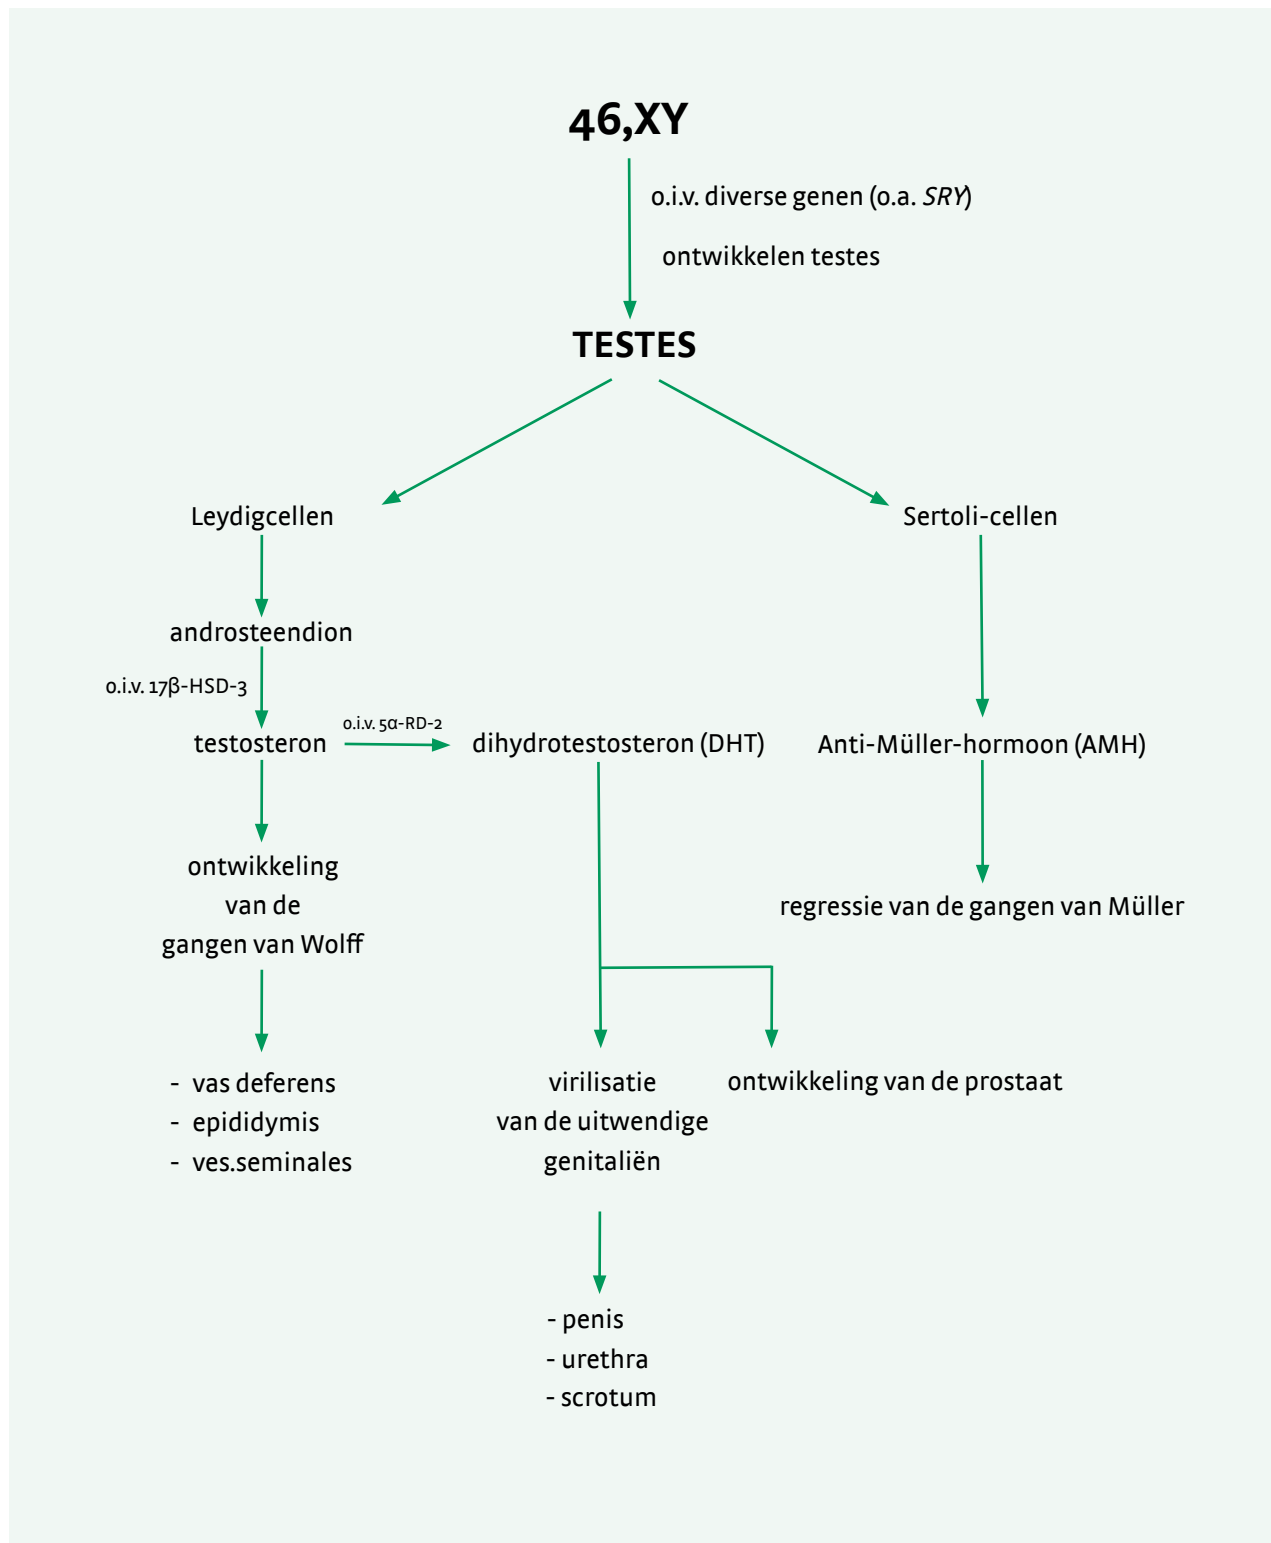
46,XY

o.i.v. diverse genen (o.a. *SRY*)

ontwikkelen testes

TESTES

Leydigcellen

Sertoli-cellen

androsteendion

o.i.v. 17β-HSD-3

testosteron

o.i.v. 5α-RD-2

dihydrotestosteron (DHT)

Anti-Müller-hormoon (AMH)

ontwikkeling van de gangen van Wolff

regressie van de gangen van Müller

- vas deferens
- epididymis
- ves.seminales

virilisatie van de uitwendige genitaliën

ontwikkeling van de prostaat

- penis
- urethra
- scrotum